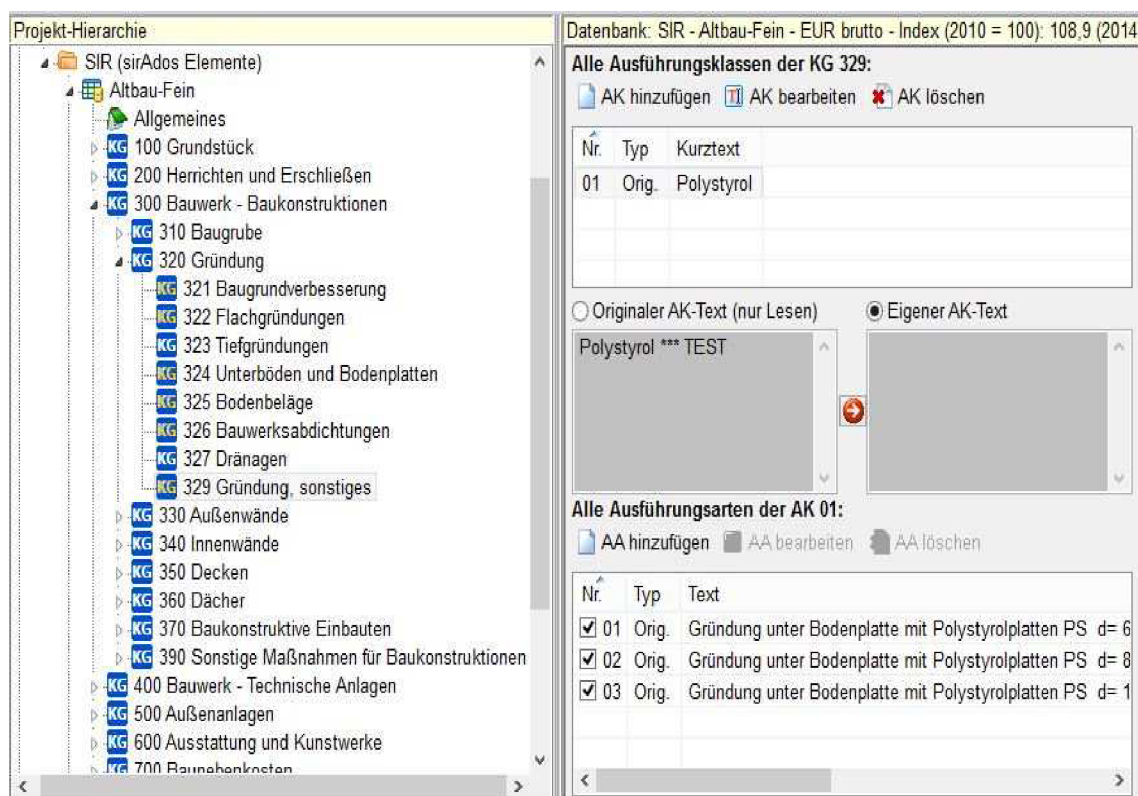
Projekt-Hierarchie

SIR (sirAdos Elemente)
Altbau-Fein
Allgemeines
KG 100 Grundstück
KG 200 Herrichten und Erschließen
KG 300 Bauwerk - Baukonstruktionen
KG 310 Baugrube
KG 320 Gründung
KG 321 Baugrundverbesserung
KG 322 Flachgründungen
KG 323 Tiefgründungen
KG 324 Unterböden und Bodenplatten
KG 325 Bodenbeläge
KG 326 Bauwerksabdichtungen
KG 327 Dränagen
KG 329 Gründung, sonstiges
KG 330 Außenwände
KG 340 Innenwände
KG 350 Decken
KG 360 Dächer
KG 370 Baukonstruktive Einbauten
KG 390 Sonstige Maßnahmen für Baukonstruktionen
KG 400 Bauwerk - Technische Anlagen
KG 500 Außenanlagen
KG 600 Ausstattung und Kunstwerke
KG 700 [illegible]

Datenbank: SIR - Altbau-Fein - EUR brutto - Index (2010 = 100): 108,9 (2014

Alle Ausführungsklassen der KG 329:

AK hinzufügen AK bearbeiten AK löschen

| Nr. | Typ | Kurztext |
|---|---|---|
| 01 | Orig. | Polystyrol |

Originaler AK-Text (nur Lesen) Eigener AK-Text

Polystyrol *** TEST

Alle Ausführungsarten der AK 01:

AA hinzufügen AA bearbeiten AA löschen

| Nr. | Typ | Text |
|---|---|---|
| ☑ 01 | Orig. | Gründung unter Bodenplatte mit Polystyrolplatten PS d= 6 |
| ☑ 02 | Orig. | Gründung unter Bodenplatte mit Polystyrolplatten PS d= 8 |
| ☑ 03 | Orig. | Gründung unter Bodenplatte mit Polystyrolplatten PS d= 1 |